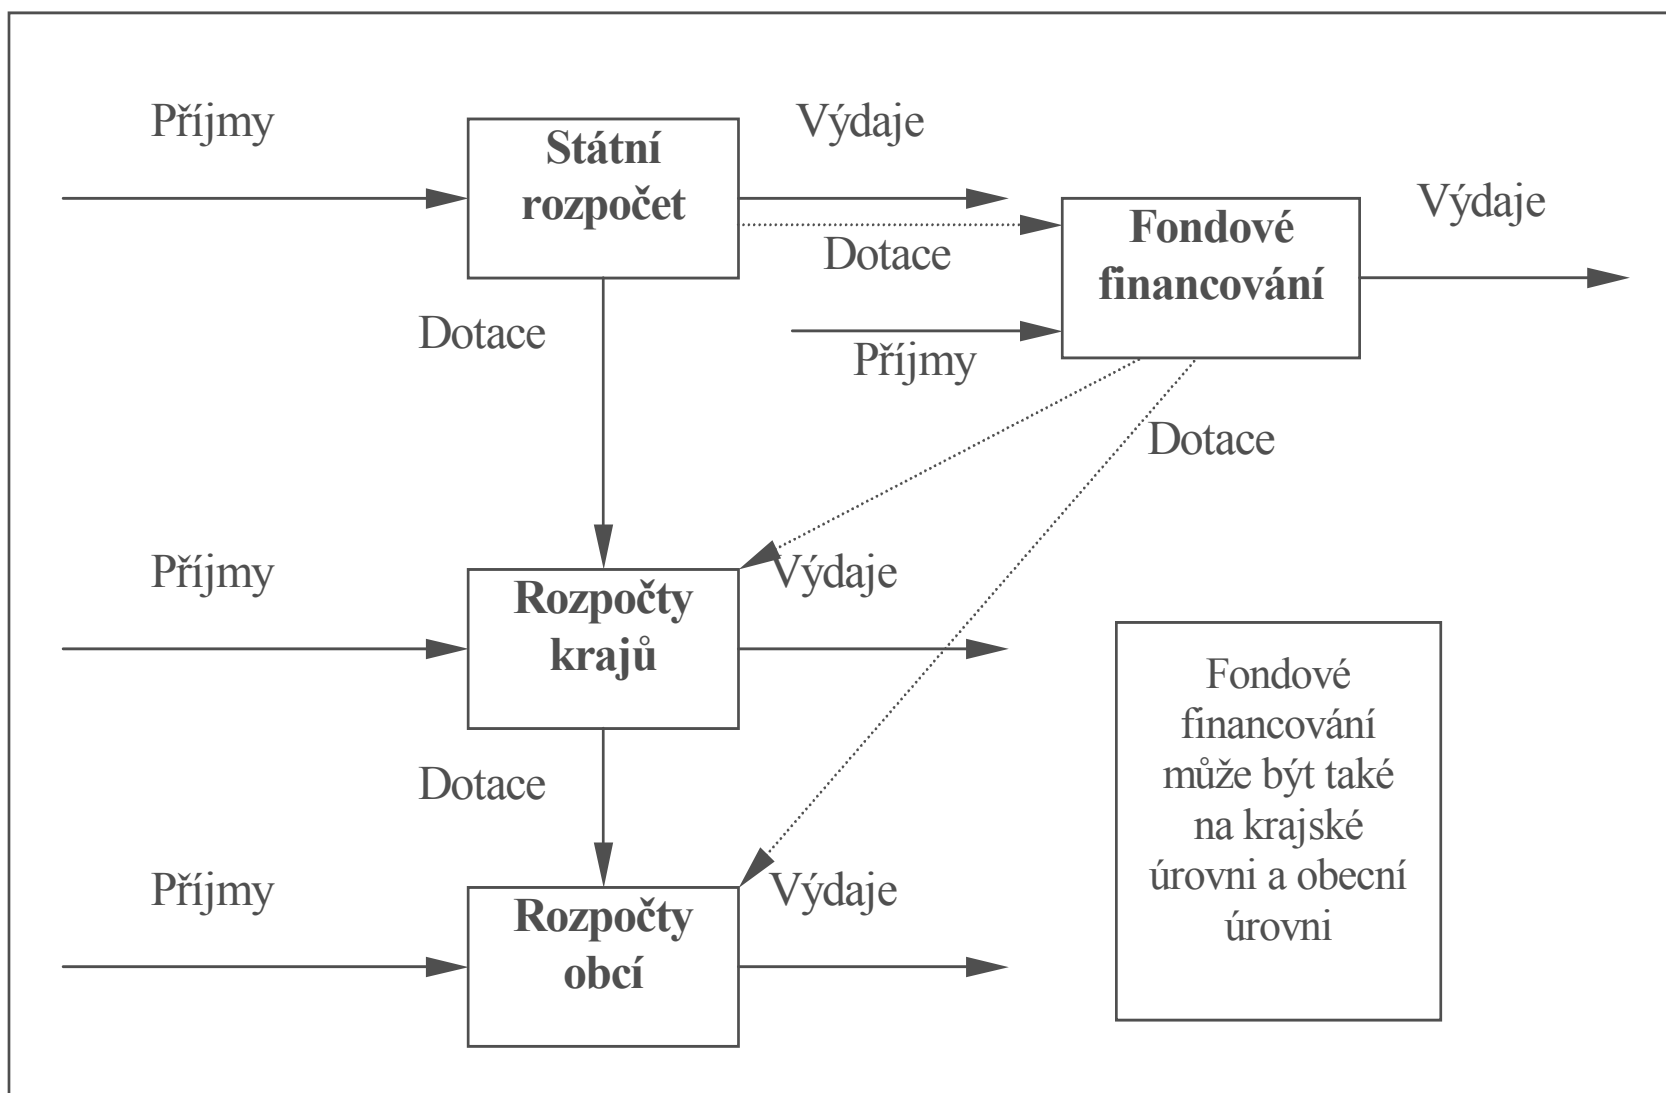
Příjmy

**Státní rozpočet**

Výdaje

Dotace

**Fondové financování**

Výdaje

Dotace

Příjmy

Dotace

Příjmy

**Rozpočty krajů**

Výdaje

Dotace

Příjmy

**Rozpočty obcí**

Výdaje

Fondové financování může být také na krajské úrovni a obecní úrovni